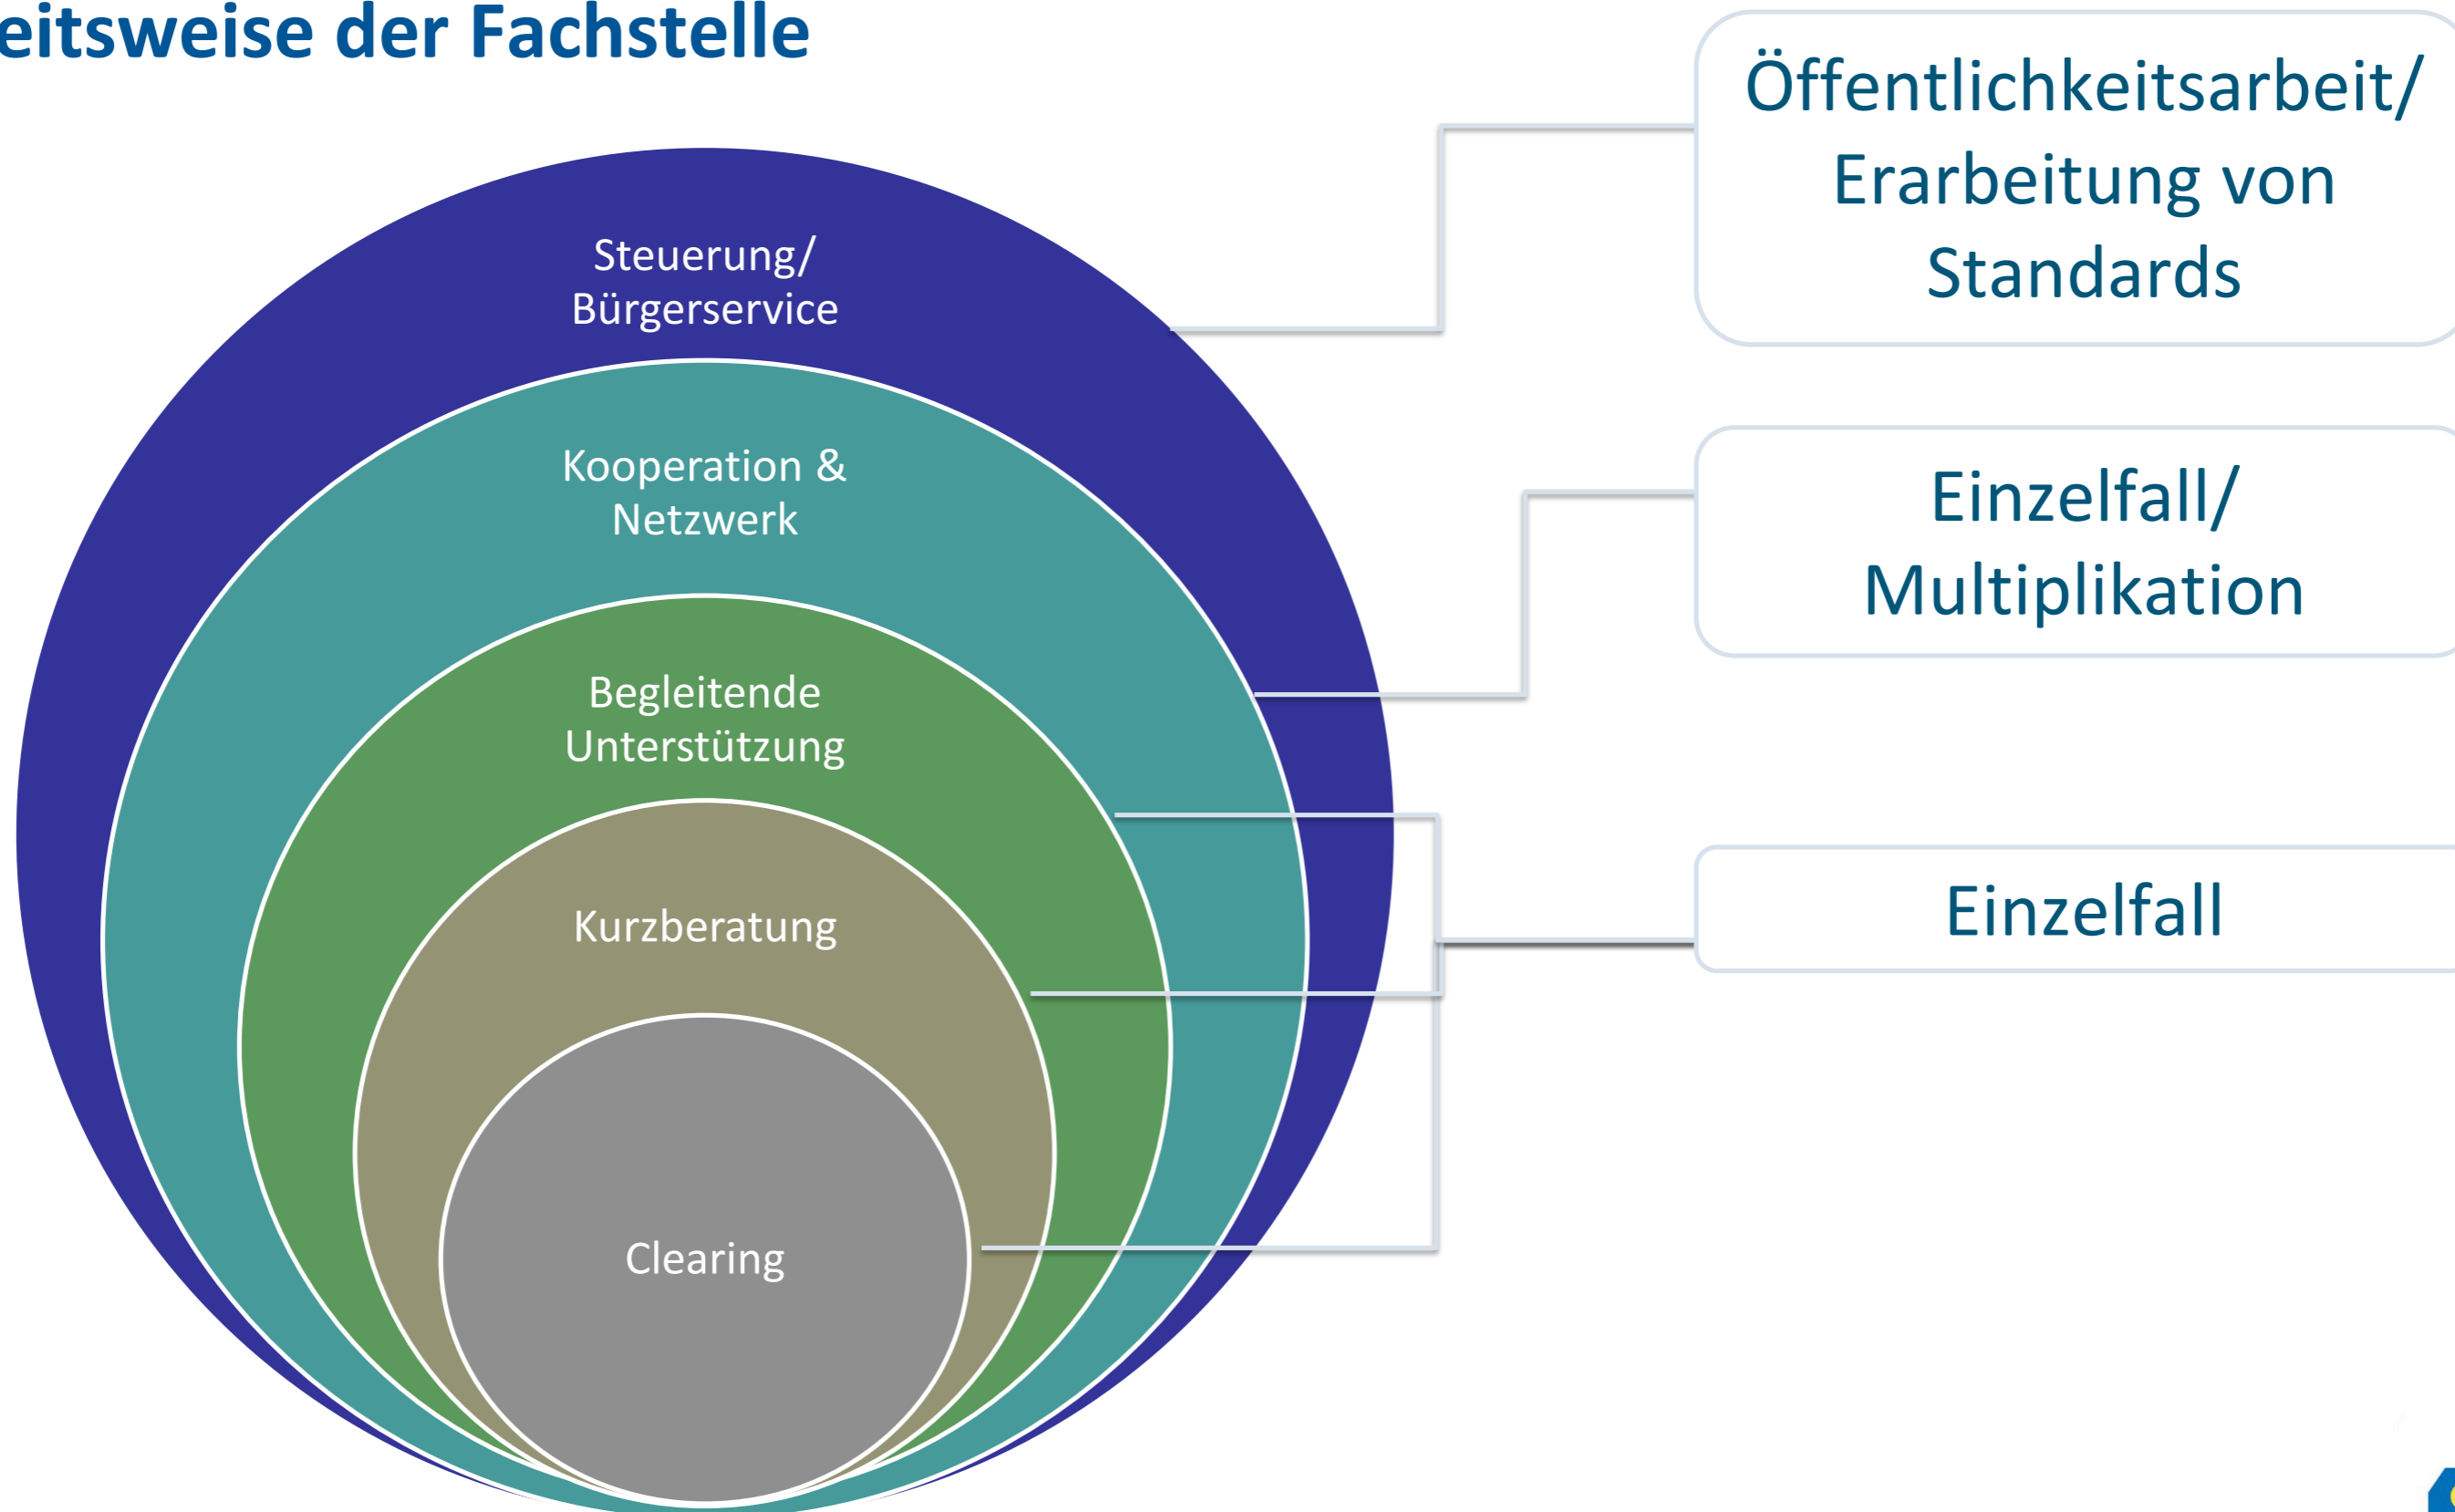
eitsweise der Fachstelle

Steuerung/ Bürgerservice

Kooperation & Netzwerk

Begleitende Unterstützung

Kurzberatung

Clearing

Öffentlichkeitsarbeit/ Erarbeitung von Standards

Einzelfall/ Multiplikation

Einzelfall